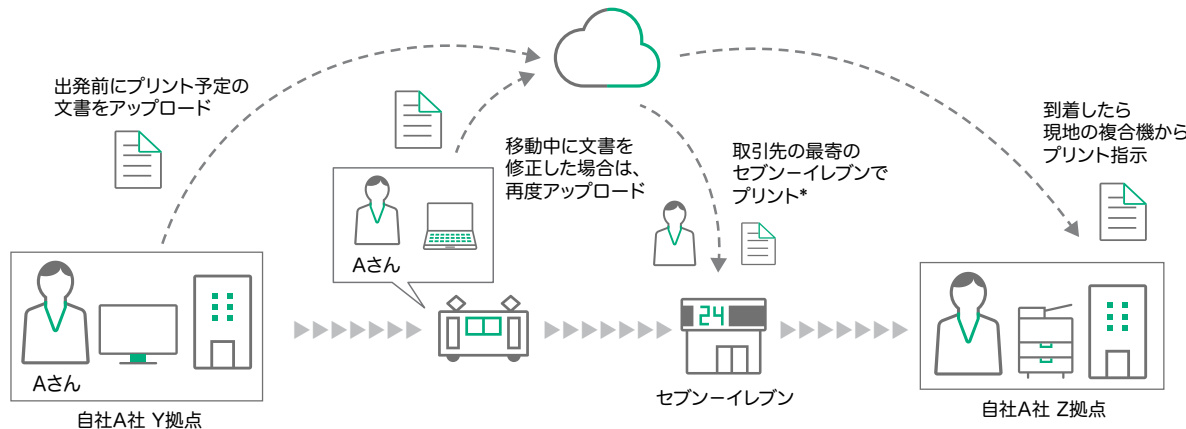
出発前にプリント予定の
文書をアップロード

移動中に文書を
修正した場合は、
再度アップロード

取引先の最寄の
セブンーイレブンで
プリント*

到着したら
現地の複合機から
プリント指示

Aさん

Aさん

24

自社A社 Y拠点

セブンーイレブン

自社A社 Z拠点